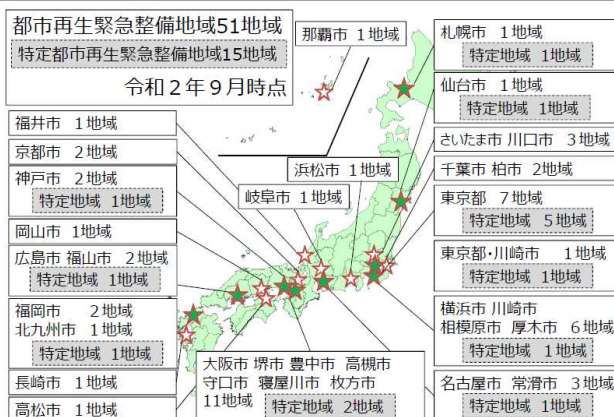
都市再生緊急整備地域51地域
特定都市再生緊急整備地域15地域
令和２年９月時点

那覇市　１地域

福井市　１地域

京都市　２地域

神戸市　２地域
特定地域　１地域

岡山市　１地域

広島市 福山市　２地域
特定地域　１地域

福岡市　　２地域
北九州市　１地域
特定地域　１地域

長崎市　１地域

高松市　１地域

浜松市　１地域

岐阜市　１地域

大阪市 堺市 豊中市 高槻市
守口市 寝屋川市 枚方市
11地域　特定地域　２地域

札幌市　１地域
特定地域　１地域

仙台市　１地域
特定地域　１地域

さいたま市 川口市　３地域

千葉市 柏市　２地域

東京都　７地域
特定地域　５地域

東京都･川崎市　　１地域
特定地域　１地域

横浜市 川崎市
相模原市 厚木市　６地域
特定地域　１地域

名古屋市　常滑市　３地域
特定地域　１地域